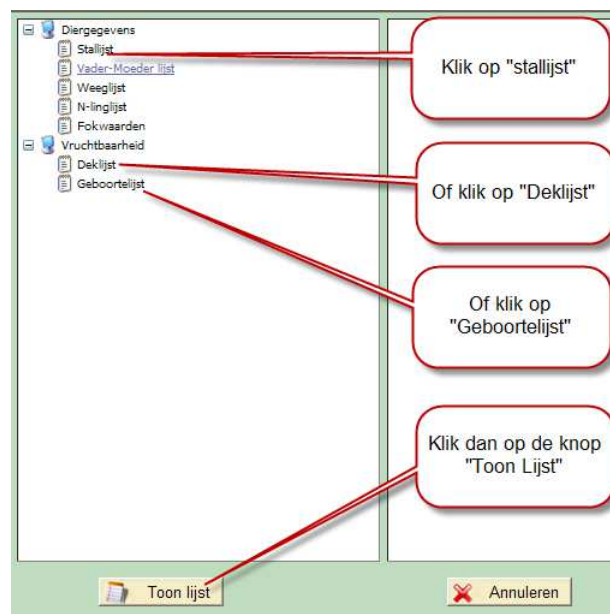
Diergegevens
Stallijst
Vader-Moeder lijst
Weeglijst
N-linglijst
Fokwaarden
Vruchtbaarheid
Deklijst
Geboortelijst

Klik op "stallijst"

Of klik op "Deklijst"

Of klik op "Geboortelijst"

Klik dan op de knop "Toon Lijst"

Toon lijst

Annuleren